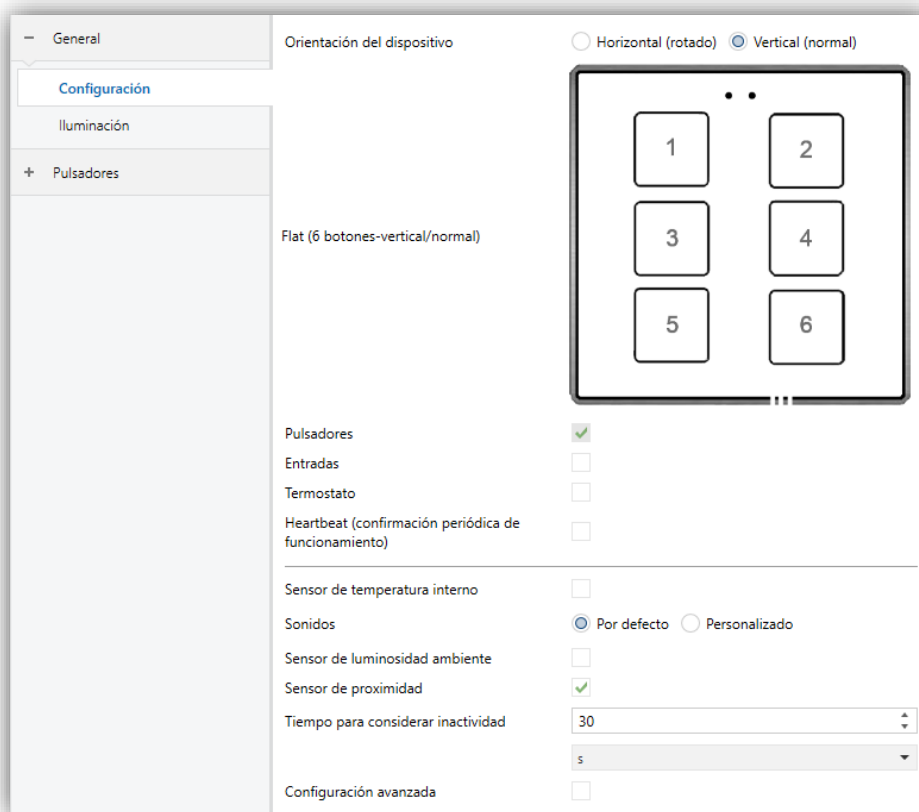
− General

Configuración

Iluminación

+ Pulsadores

Orientación del dispositivo
Horizontal (rotado)
Vertical (normal)

Flat (6 botones-vertical/normal)

1
2
3
4
5
6

Pulsadores

Entradas

Termostato

Heartbeat (confirmación periódica de funcionamiento)

Sensor de temperatura interno

Sonidos
Por defecto
Personalizado

Sensor de luminosidad ambiente

Sensor de proximidad

Tiempo para considerar inactividad
30

s

Configuración avanzada